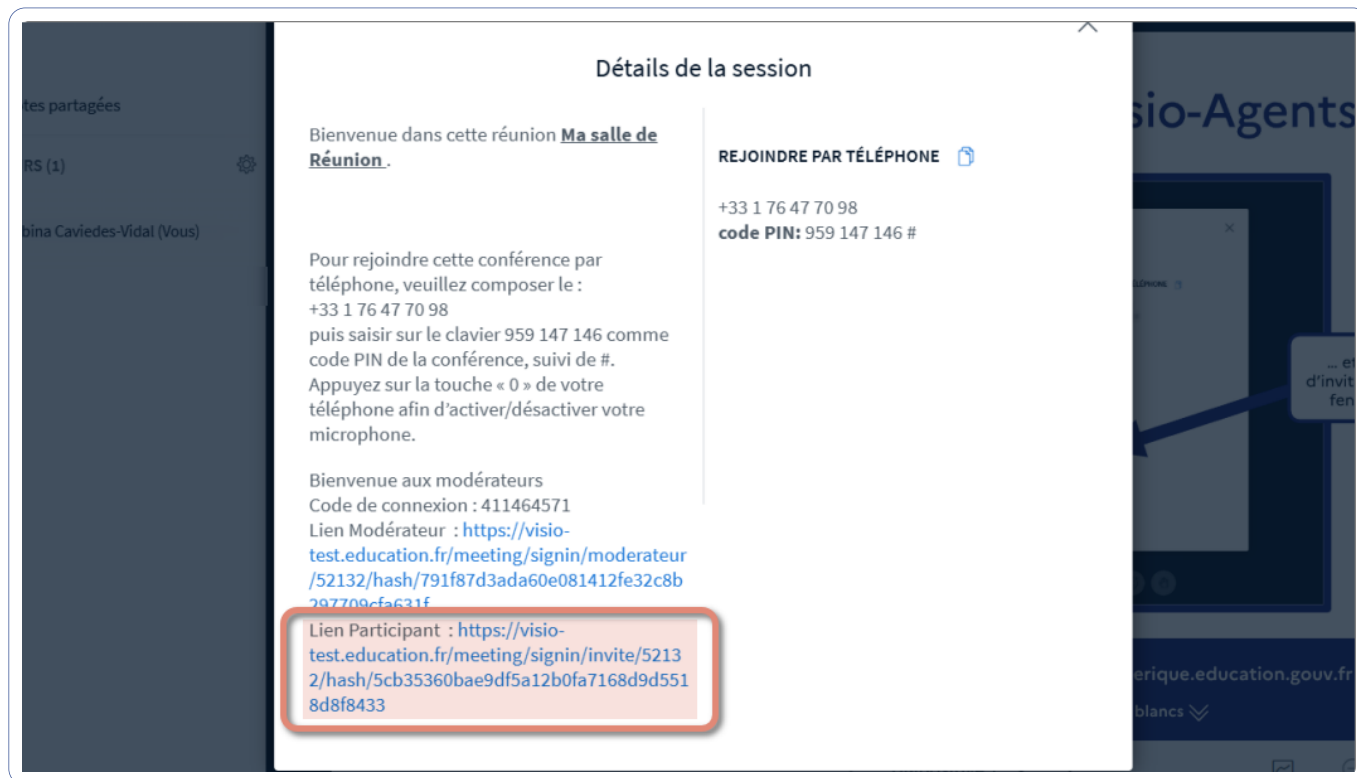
tes partagées
RS (1)
bina Caviedes-Vidal (Vous)

Détails de la session

Bienvenue dans cette réunion Ma salle de Réunion .

Pour rejoindre cette conférence par téléphone, veuillez composer le :
+33 1 76 47 70 98
puis saisir sur le clavier 959 147 146 comme code PIN de la conférence, suivi de #.
Appuyez sur la touche « 0 » de votre téléphone afin d'activer/désactiver votre microphone.

Bienvenue aux modérateurs
Code de connexion : 411464571
Lien Modérateur : https://visio-test.education.fr/meeting/signin/moderateur/52132/hash/791f87d3ada60e081412fe32c8b297709cfa631f
Lien Participant : https://visio-test.education.fr/meeting/signin/invite/52132/hash/5cb35360bae9df5a12b0fa7168d9d5518d8f8433

REJOINDRE PAR TÉLÉPHONE

+33 1 76 47 70 98
code PIN: 959 147 146 #

sio-Agents
... et
d'invit
fen
erique.education.gouv.fr
blancs